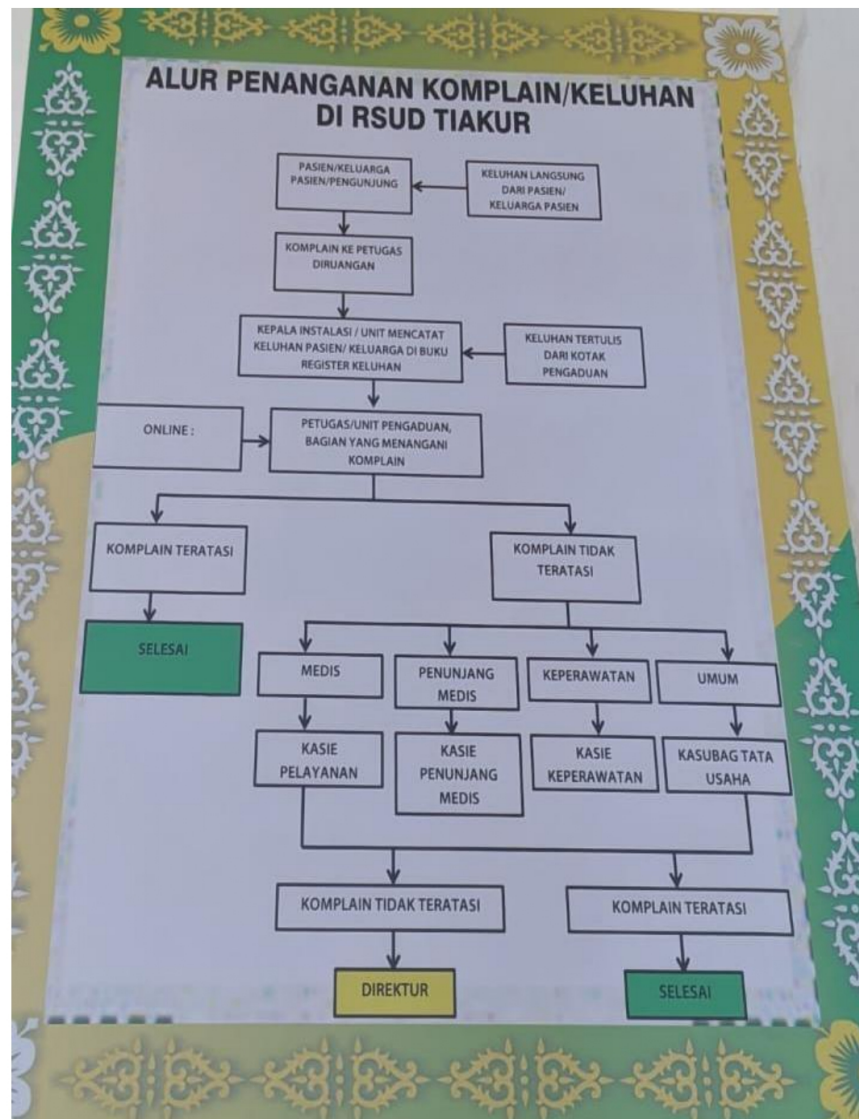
ALUR PENANGANAN KOMPLAIN/KELUHAN DI RSUD TIAKUR

PASIEN/KELUARGA PASIEN/PENGUNJUNG

KELUHAN LANGSUNG DARI PASIEN/ KELUARGA PASIEN

KOMPLAIN KE PETUGAS DIRUANGAN

KEPALA INSTALASI / UNIT MENCATAT KELUHAN PASIEN/ KELUARGA DI BUKU REGISTER KELUHAN

KELUHAN TERTULIS DARI KOTAK PENGADUAN

ONLINE :

PETUGAS/UNIT PENGADUAN, BAGIAN YANG MENANGANI KOMPLAIN

KOMPLAIN TERATASI

KOMPLAIN TIDAK TERATASI

SELESAI

MEDIS

PENUNJANG MEDIS

KEPERAWATAN

UMUM

KASIE PELAYANAN

KASIE PENUNJANG MEDIS

KASIE KEPERAWATAN

KASUBAG TATA USAHA

KOMPLAIN TIDAK TERATASI

KOMPLAIN TERATASI

DIREKTUR

SELESAI